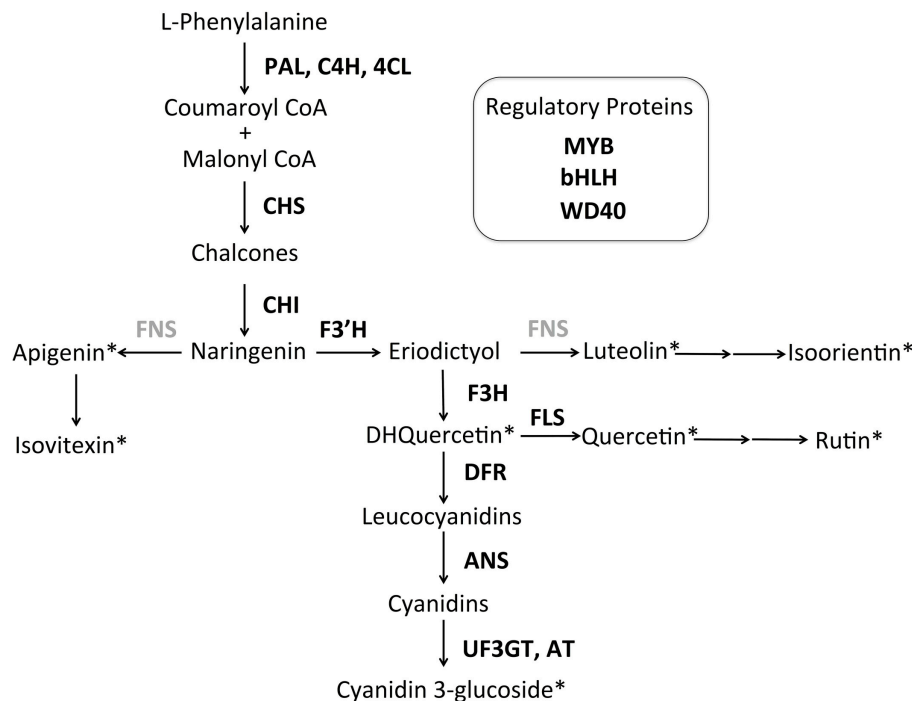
L-Phenylalanine

PAL, C4H, 4CL

Coumaroyl CoA
+
Malonyl CoA

Regulatory Proteins
MYB
bHLH
WD40

CHS

Chalcones

CHI

FNS

Apigenin*

Naringenin

F3'H

Eriodictyol

FNS

Luteolin*

Isoorientin*

F3H

Isovitexin*

DHQuercetin*

FLS

Quercetin*

Rutin*

DFR

Leucocyanidins

ANS

Cyanidins

UF3GT, AT

Cyanidin 3-glucoside*